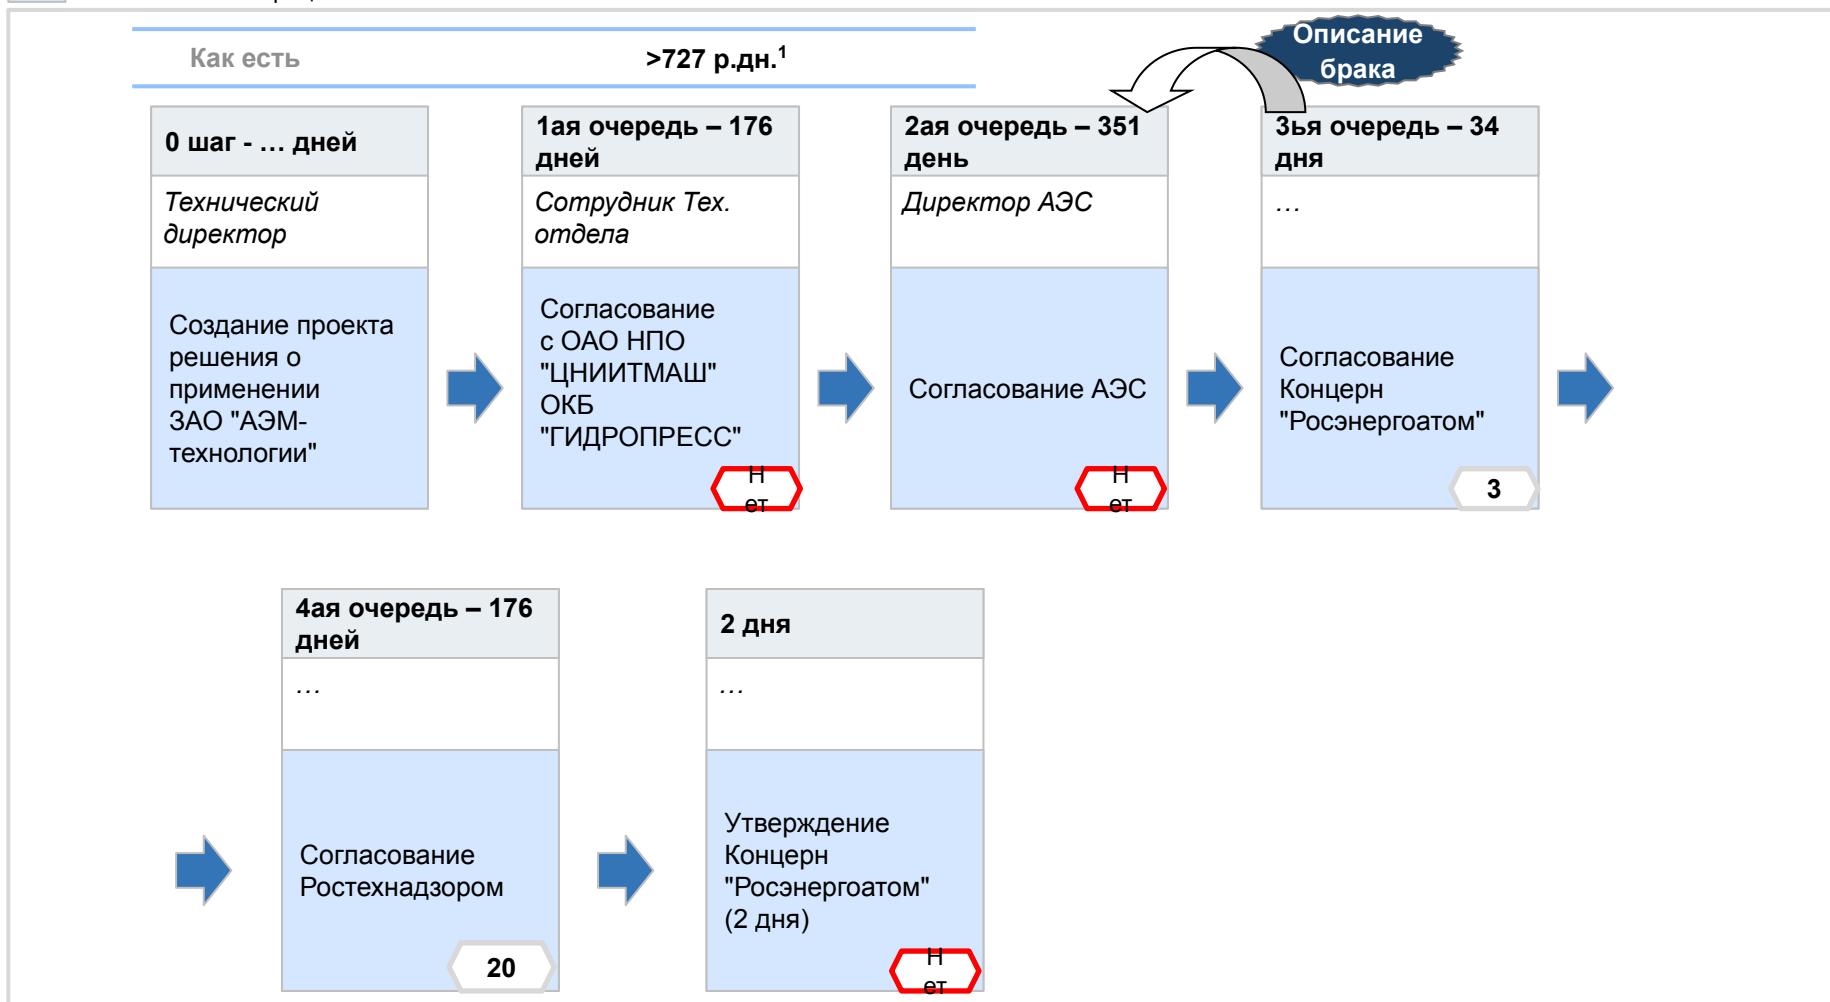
Как есть

>727 р.дн.$^1$

Описание брака

0 шаг - … дней

Технический директор

Создание проекта решения о применении ЗАО "АЭМ-технологии"

1ая очередь – 176 дней

Сотрудник Тех. отдела

Согласование с ОАО НПО "ЦНИИТМАШ" ОКБ "ГИДРОПРЕСС"

Нет

2ая очередь – 351 день

Директор АЭС

Согласование АЭС

Нет

3ья очередь – 34 дня

…

Согласование Концерн "Росэнергоатом"

3

4ая очередь – 176 дней

…

Согласование Ростехнадзором

20

2 дня

…

Утверждение Концерн "Росэнергоатом" (2 дня)

Нет